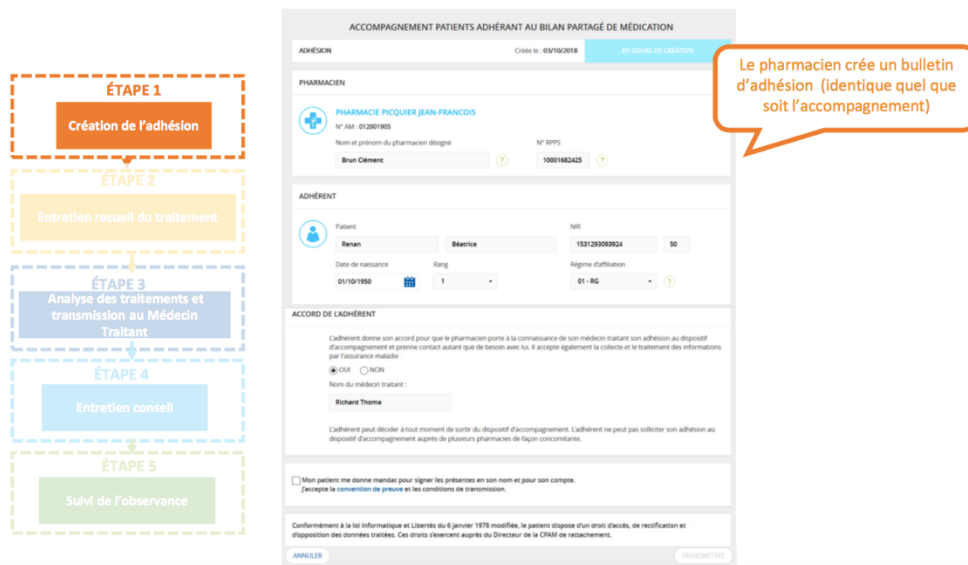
ÉTAPE 1

Création de l'adhésion

ÉTAPE 2

Entretien recueil du traitement

ÉTAPE 3

Analyse des traitements et transmission au Médecin Traitant

ÉTAPE 4

Entretien conseil

ÉTAPE 5

Suivi de l'observance

ACCOMPAGNEMENT PATIENTS ADHÉRANT AU BILAN PARTAGÉ DE MÉDICATION

ADHÉSION Créée le : 03/10/2018 EN COURS DE CRÉATION

Le pharmacien crée un bulletin d'adhésion (identique quel que soit l'accompagnement)

PHARMACIEN

PHARMACIE PICQUIER JEAN-FRANCOIS

N° AM : 012001905

Nom et prénom du pharmacien désigné

Brun Clément

N° RPPS

10001682425

ADHÉRENT

Patient

Renan

Béatrice

NIR

1531293093924

50

Date de naissance

01/10/1950

Rang

1

Régime d'affiliation

01 - RG

ACCORD DE L'ADHÉRENT

L'adhérent donne son accord pour que le pharmacien porte à la connaissance de son médecin traitant son adhésion au dispositif d'accompagnement et prenne contact autant que de besoin avec lui. Il accepte également la collecte et le traitement des informations par l'assurance maladie

OUI NON

Nom du médecin traitant :

Richard Thoma

L'adhérent peut décider à tout moment de sortir du dispositif d'accompagnement. L'adhérent ne peut pas solliciter son adhésion au dispositif d'accompagnement auprès de plusieurs pharmacies de façon concomitante.

Mon patient me donne mandat pour signer les présentes en son nom et pour son compte.
J'accepte la convention de preuve et les conditions de transmission.

Conformément à la loi Informatique et Libertés du 6 janvier 1978 modifiée, le patient dispose d'un droit d'accès, de rectification et d'opposition des données traitées. Ces droits s'exercent auprès du Directeur de la CPAM de rattachement.

ANNULER

TRANSMETTRE